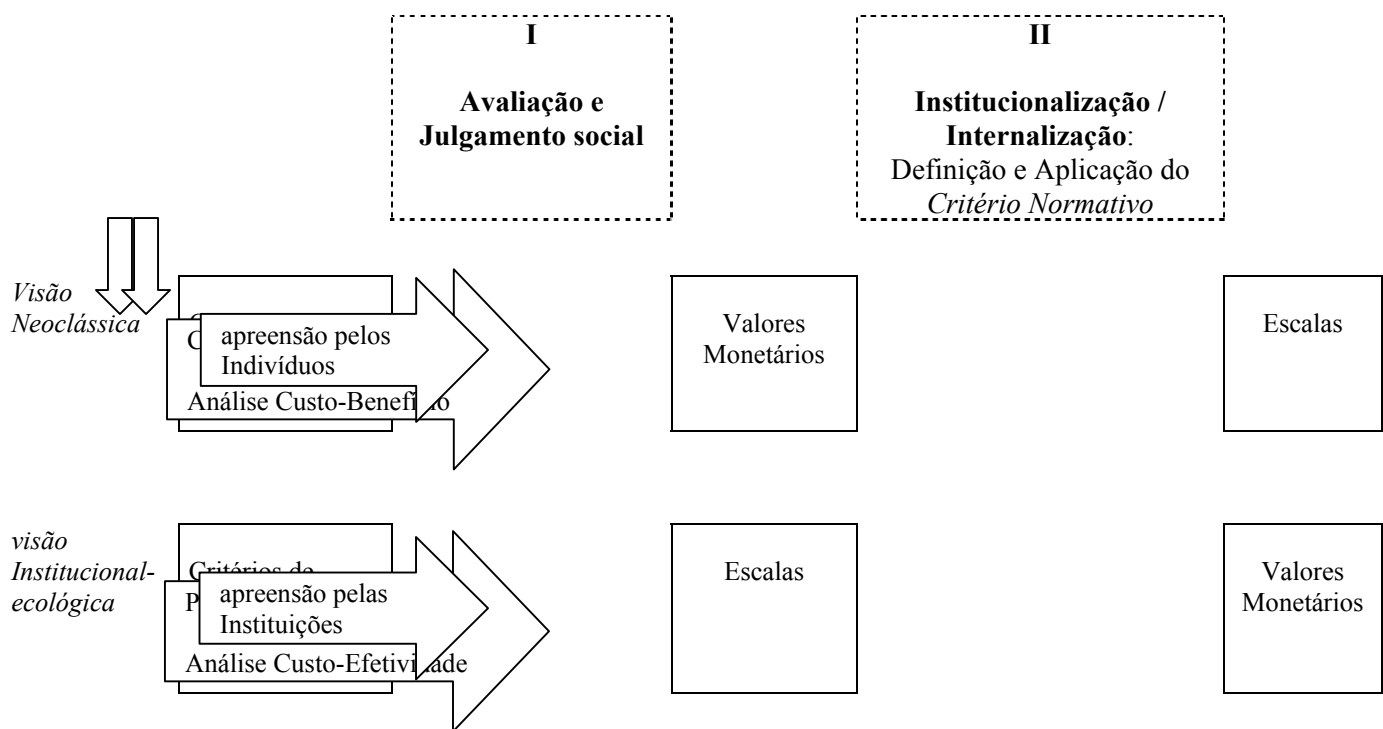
I

Avaliação e Julgamento social

II

Institucionalização / Internalização: Definição e Aplicação do *Critério Normativo*

*Visão Neoclássica*

C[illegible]

apreensão pelos Indivíduos

Análise Custo-Benefi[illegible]o

Valores Monetários

Escalas

*visão Institucional-ecológica*

Critérios de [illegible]

P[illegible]

apreensão pelas Instituições

Análise Custo-Efetivi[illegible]ade

Escalas

Valores Monetários